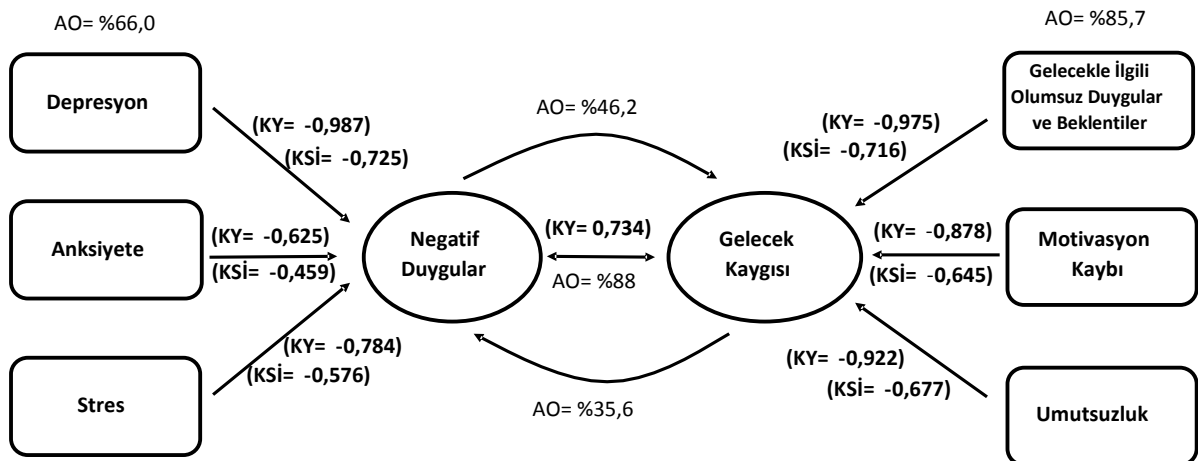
AO= %66,0

AO= %85,7

Depresyon

(KY= -0,987)
(KSİ= -0,725)

AO= %46,2

Gelecekle İlgili Olumsuz Duygular ve Beklentiler

(KY= -0,975)
(KSİ= -0,716)

Anksiyete

(KY= -0,625)
(KSİ= -0,459)

Negatif Duygular

(KY= 0,734)
AO= %88

Gelecek Kaygısı

(KY= -0,878)
(KSİ= -0,645)

Motivasyon Kaybı

(KY= -0,784)
(KSİ= -0,576)

Stres

(KY= -0,922)
(KSİ= -0,677)

AO= %35,6

Umutsuzluk